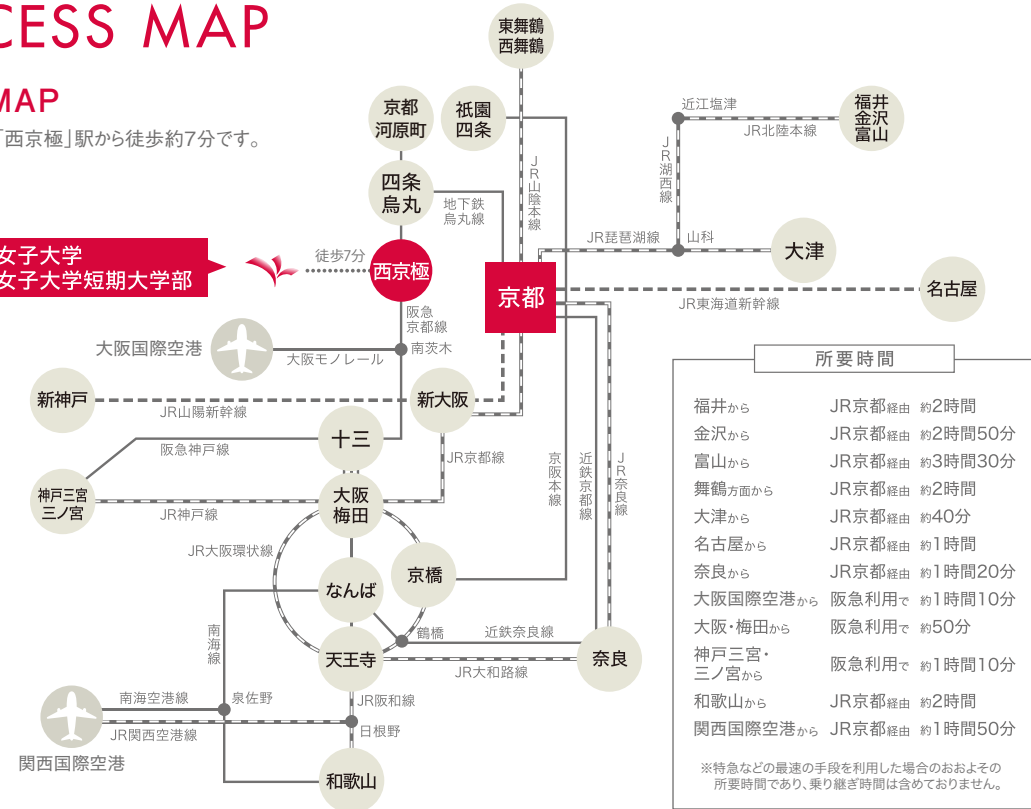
CESS MAP

MAP

「西京極」駅から徒歩約7分です。

女子大学
女子大学短期大学部

徒歩7分

西京極

東舞鶴
西舞鶴

京都
河原町

祇園
四条

四条
烏丸

地下鉄
烏丸線

JR山陰本線

近江塩津

JR湖西線

JR北陸本線

福井
金沢
富山

JR琵琶湖線

山科

大津

京都

名古屋

JR東海道新幹線

阪急
京都線

大阪国際空港

大阪モノレール

南茨木

新神戸

JR山陽新幹線

新大阪

十三

阪急神戸線

JR京都線

京阪本線

近鉄京都線

JR奈良線

神戸三宮
三ノ宮

JR神戸線

大阪
梅田

JR大阪環状線

なんば

京橋

南海線

鶴橋

近鉄奈良線

天王寺

奈良

JR大和路線

南海空港線

泉佐野

JR阪和線

JR関西空港線

日根野

関西国際空港

和歌山

所要時間

| | | |
|---|---|---|
| 福井から | JR京都経由 | 約2時間 |
| 金沢から | JR京都経由 | 約2時間50分 |
| 富山から | JR京都経由 | 約3時間30分 |
| 舞鶴方面から | JR京都経由 | 約2時間 |
| 大津から | JR京都経由 | 約40分 |
| 名古屋から | JR京都経由 | 約1時間 |
| 奈良から | JR京都経由 | 約1時間20分 |
| 大阪国際空港から | 阪急利用で | 約1時間10分 |
| 大阪・梅田から | 阪急利用で | 約50分 |
| 神戸三宮・三ノ宮から | 阪急利用で | 約1時間10分 |
| 和歌山から | JR京都経由 | 約2時間 |
| 関西国際空港から | JR京都経由 | 約1時間50分 |

※特急などの最速の手段を利用した場合のおおよその所要時間であり、乗り継ぎ時間は含めておりません。